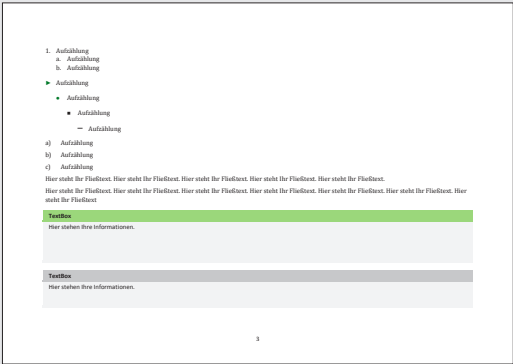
1. Aufzählung
a. Aufzählung
b. Aufzählung

► Aufzählung

• Aufzählung

▪ Aufzählung

– Aufzählung

a) Aufzählung
b) Aufzählung
c) Aufzählung

Hier steht Ihr Fließtext. Hier steht Ihr Fließtext. Hier steht Ihr Fließtext. Hier steht Ihr Fließtext. Hier steht Ihr Fließtext.

Hier steht Ihr Fließtext. Hier steht Ihr Fließtext. Hier steht Ihr Fließtext. Hier steht Ihr Fließtext. Hier steht Ihr Fließtext. Hier steht Ihr Fließtext

TextBox
Hier stehen Ihre Informationen.

TextBox
Hier stehen Ihre Informationen.

3